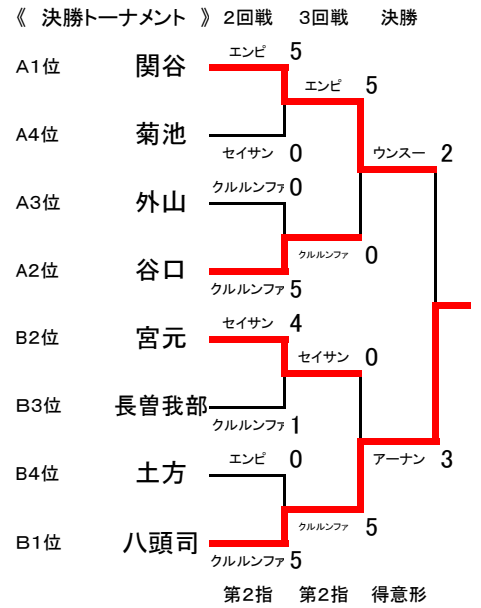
《 決勝トーナメント 》2回戦 3回戦 決勝

A1位 関谷
エンピ 5
エンピ 5
A4位 菊池
セイサン 0
ウンスー 2
A3位 外山
クルルンファ 0
クルルンファ 0
A2位 谷口
クルルンファ 5
B2位 宮元
セイサン 4
セイサン 0
B3位 長曽我部
クルルンファ 1
B4位 土方
エンピ 0
アーナン 3
クルルンファ 5
B1位 八頭司
クルルンファ 5

第2指 第2指 得意形